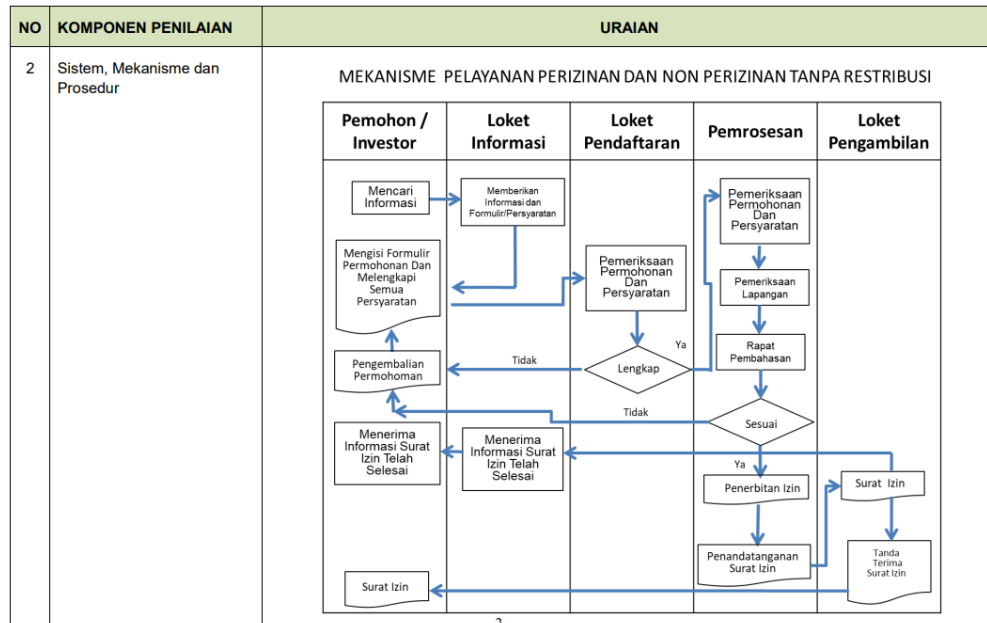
| NO | KOMPONEN PENILAIAN | URAIAN |
|---|---|---|
| 2 | Sistem, Mekanisme dan Prosedur | MEKANISME PELAYANAN PERIZINAN DAN NON PERIZINAN TANPA RESTRIBUSI |

| Pemohon / Investor | Loket Informasi | Loket Pendaftaran | Pemrosesan | Loket Pengambilan |
|---|---|---|---|---|

Mencari Informasi

Memberikan Informasi dan Formulir/Persyaratan

Mengisi Formulir Permohonan Dan Melengkapi Semua Persyaratan

Pemeriksaan Permohonan Dan Persyaratan

Pemeriksaan Permohonan Dan Persyaratan

Pemeriksaan Lapangan

Rapat Pembahasan

Ya

Tidak

Lengkap

Pengembalian Permohoman

Tidak

Sesuai

Menerima Informasi Surat Izin Telah Selesai

Menerima Informasi Surat Izin Telah Selesai

Ya

Penerbitan Izin

Surat Izin

Penandatanganan Surat Izin

Tanda Terima Surat Izin

Surat Izin